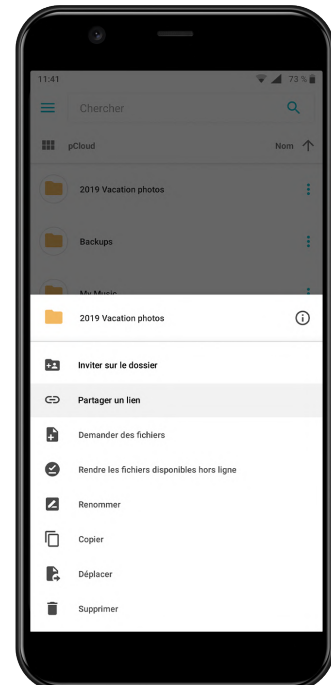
11:41
73 %

Chercher

pCloud
Nom

2019 Vacation photos

Backups

My Music

2019 Vacation photos

Inviter sur le dossier

Partager un lien

Demander des fichiers

Rendre les fichiers disponibles hors ligne

Renommer

Copier

Déplacer

Supprimer